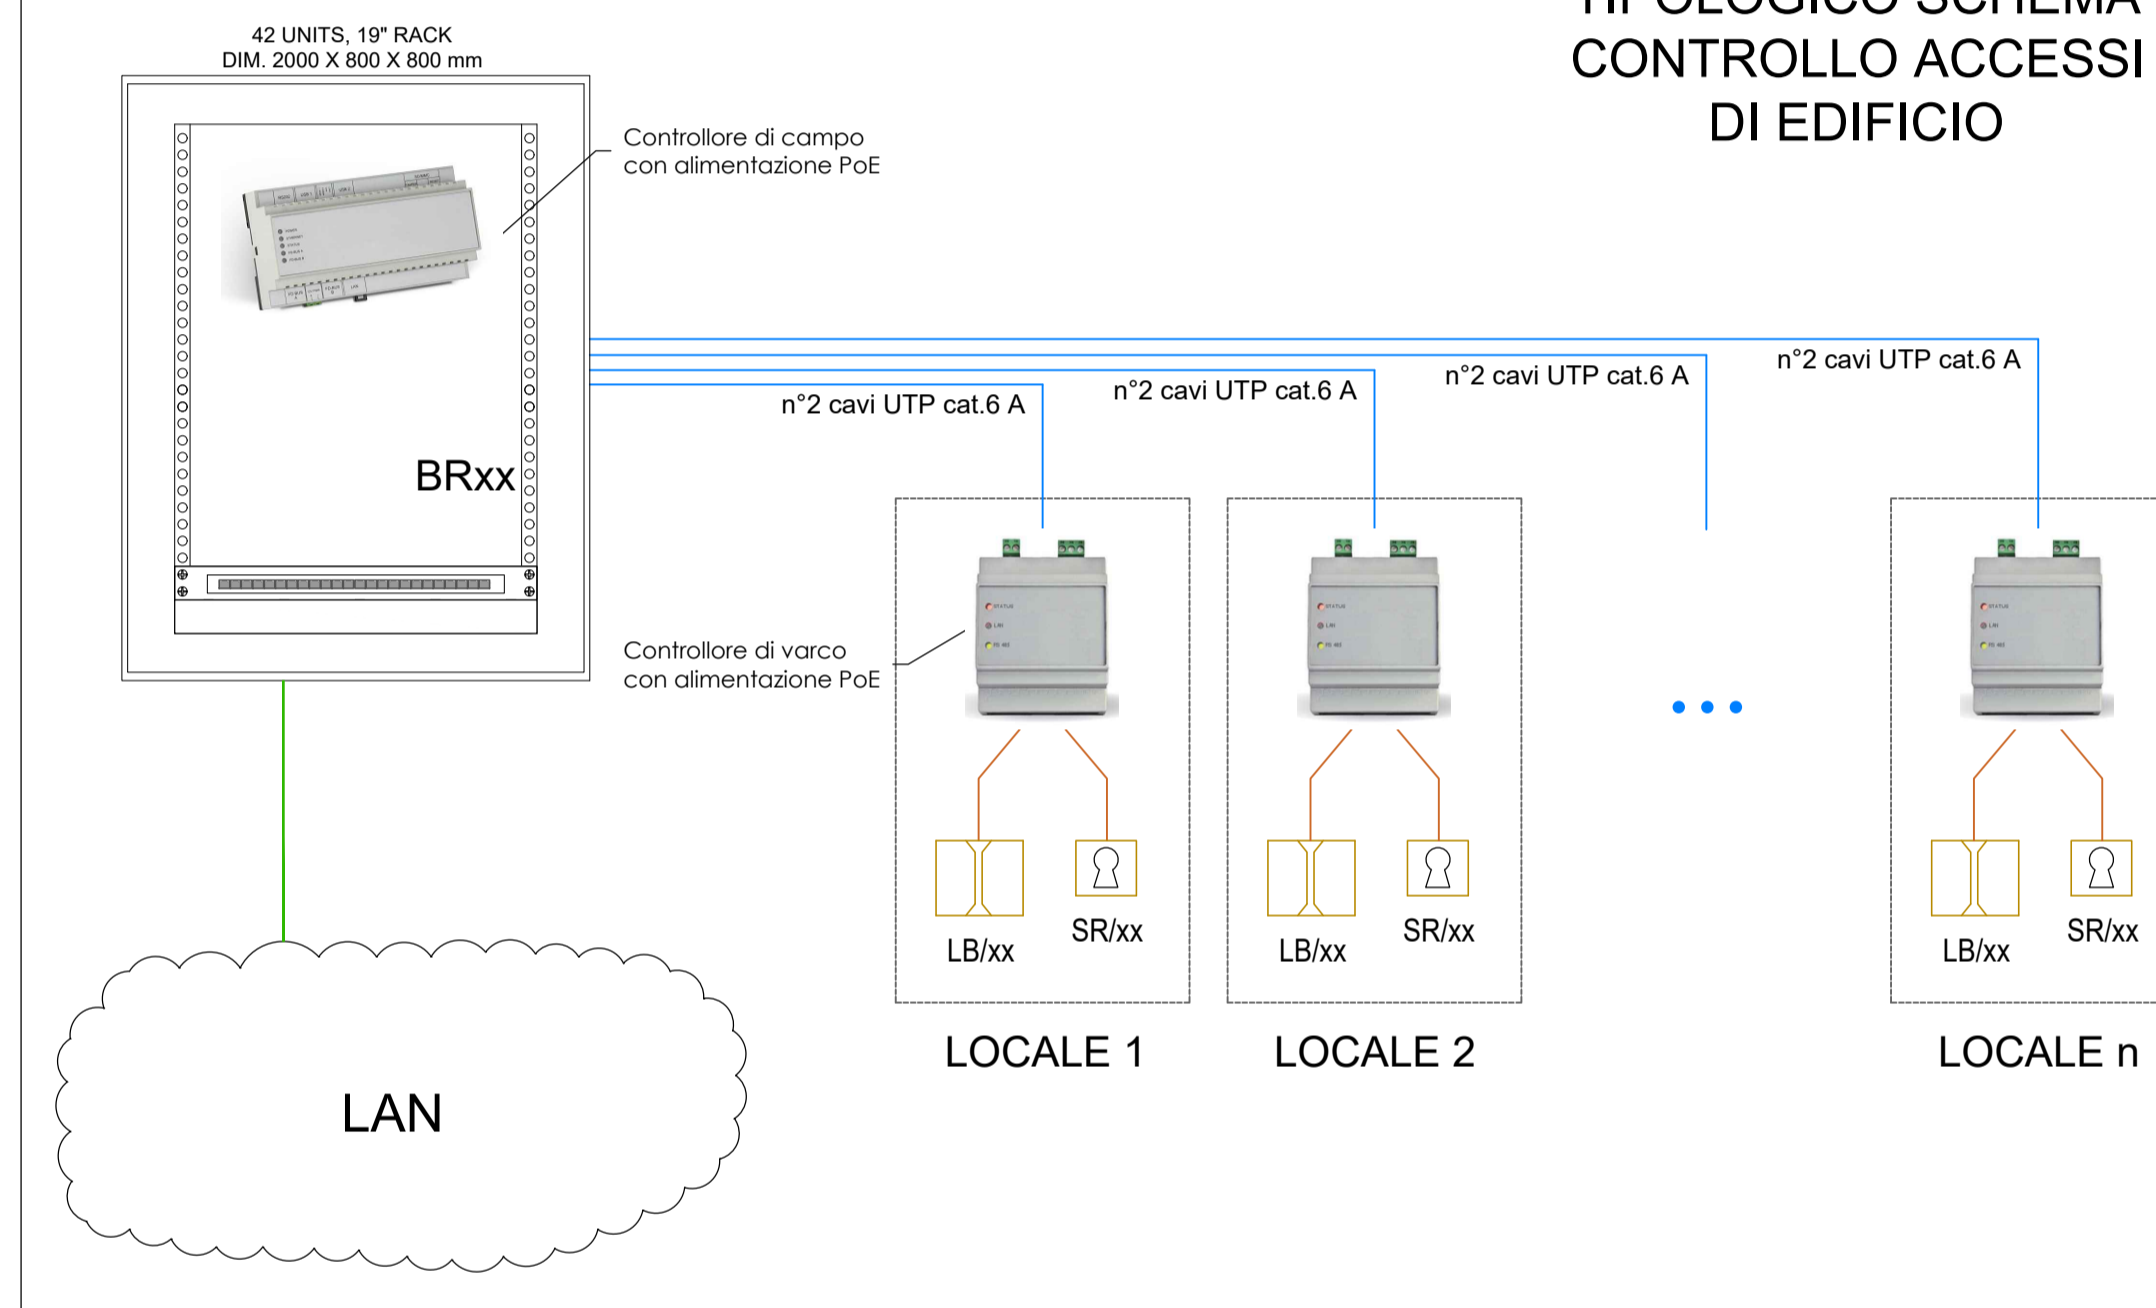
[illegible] SCHEMA
CONTROLLO ACCESSI
DI EDIFICIO

42 UNITS, 19" RACK
DIM. 2000 X 800 X 800 mm

Controllore di campo
con alimentazione PoE

BRxx

n°2 cavi UTP cat.6 A

n°2 cavi UTP cat.6 A

n°2 cavi UTP cat.6 A

n°2 cavi UTP cat.6 A

Controllore di varco
con alimentazione PoE

LB/xx
SR/xx

LB/xx
SR/xx

LB/xx
SR/xx

LOCALE 1

LOCALE 2

LOCALE n

LAN